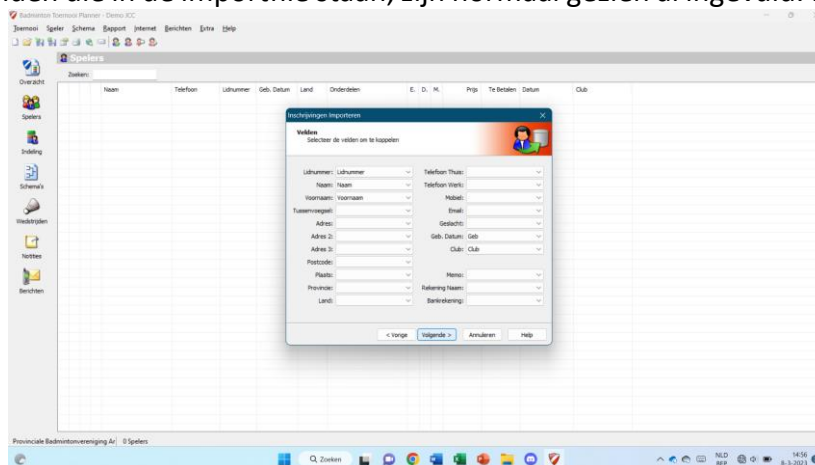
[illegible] die in de importfile staan, zijn normaal gezien al ingevuld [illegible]

Badminton Toernooi Planner - Demo ICC

Toernooi Speler Schema Rapport Internet Berichten Extra Help

Spelers

Zoeken:

Overzicht

Spelers

Indeling

Schema's

Wedstrijden

Notities

Berichten

| Naam | Telefoon | Lidnummer | Geb. Datum | Land | Onderdelen | E. | D. | M. | Prijs | Te Betalen | Datum | Club |
|---|---|---|---|---|---|---|---|---|---|---|---|---|

Inschrijvingen Importeren

Velden
Selecteer de velden om te koppelen

Lidnummer: Lidnummer
Naam: Naam
Voornaam: Voornaam
Tussenvoegsel:
Adres:
Adres 2:
Adres 3:
Postcode:
Plaats:
Provincie:
Land:

Telefoon Thuis:
Telefoon Werk:
Mobiel:
Email:
Geslacht:
Geb. Datum: Geb
Club: Club
Memo:
Rekening Naam:
Bankrekening:

< Vorige
Volgende >
Annuleren
Help

Provinciale Badmintonvereniging Ar 0 Spelers

Zoeken

NLD BEP 14:56 8-3-2023